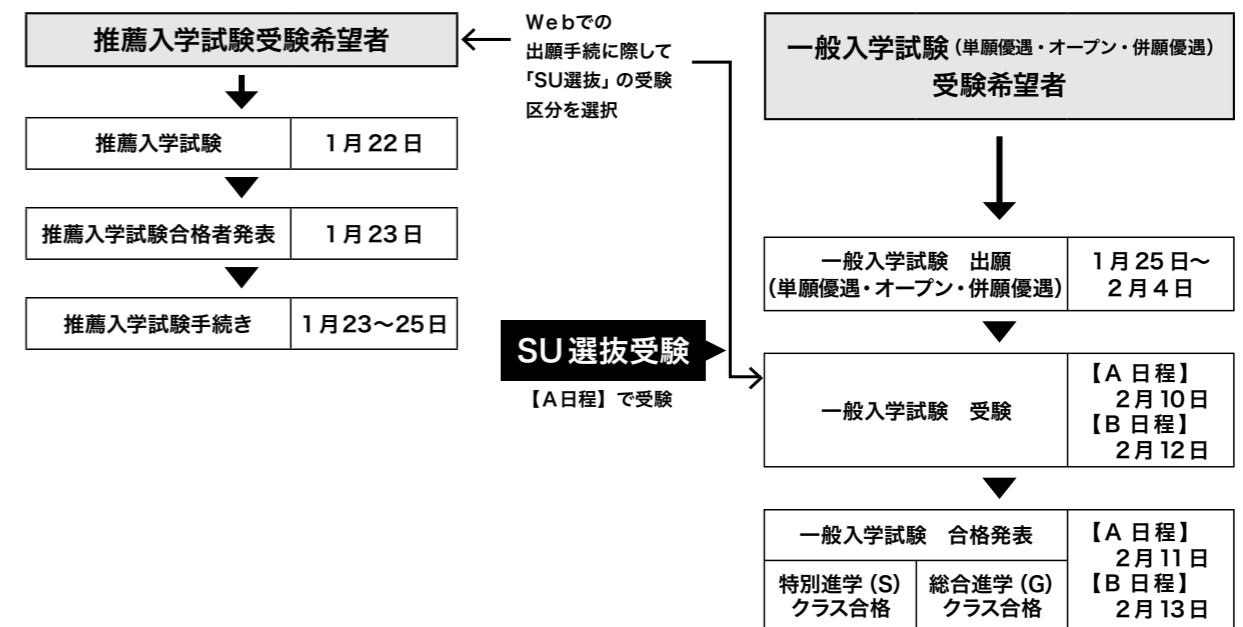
推薦入学試験受験希望者

| 推薦入学試験 | 1月22日 |
|---|---|

| 推薦入学試験合格者発表 | 1月23日 |
|---|---|

| 推薦入学試験手続き | 1月23〜25日 |
|---|---|

Webでの出願手続に際して「SU選抜」の受験区分を選択

SU選抜受験

【A日程】で受験

一般入学試験（単願優遇・オープン・併願優遇）受験希望者

| 一般入学試験　出願（単願優遇・オープン・併願優遇） | 1月25日〜 2月4日 |
|---|---|

| 一般入学試験　受験 | 【A日程】 2月10日 【B日程】 2月12日 |
|---|---|

| 一般入学試験　合格発表 | | 【A日程】 2月11日 【B日程】 2月13日 |
|---|---|---|
| 特別進学（S）クラス合格 | 総合進学（G）クラス合格 | |